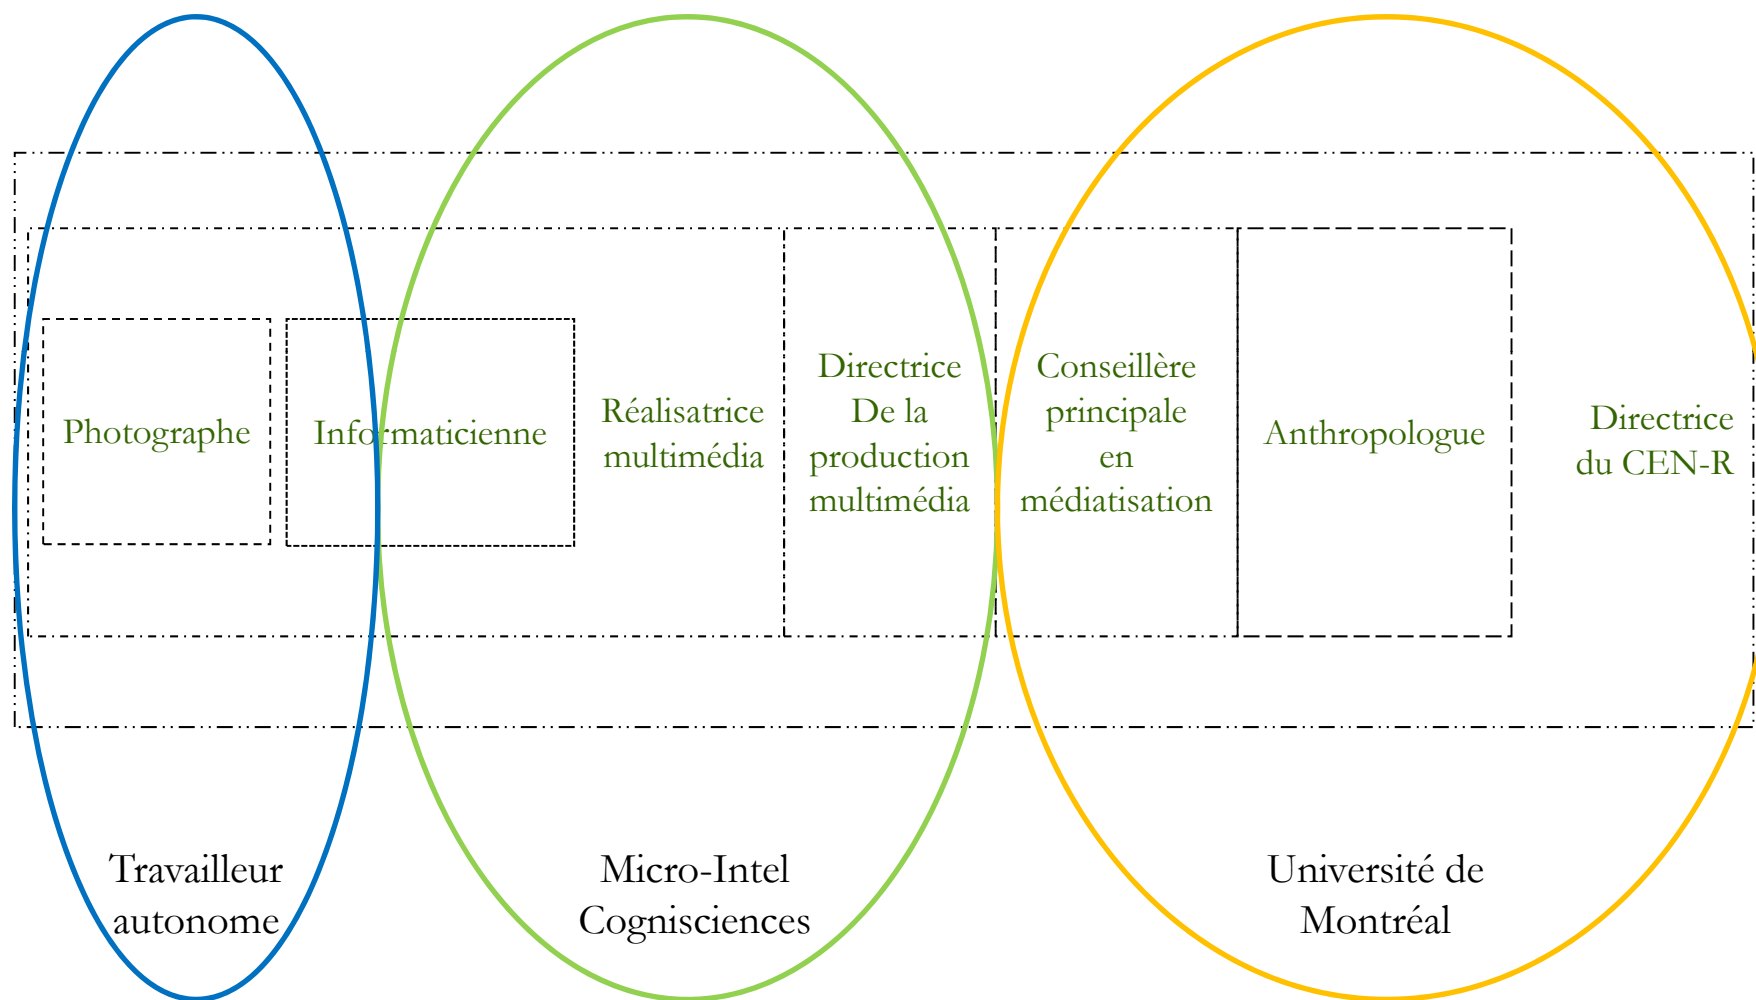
Photographe

Informaticienne

Réalisatrice multimédia

Directrice De la production multimédia

Conseillère principale en médiatisation

Anthropologue

Directrice du CEN-R

Travailleur autonome

Micro-Intel Cognisciences

Université de Montréal